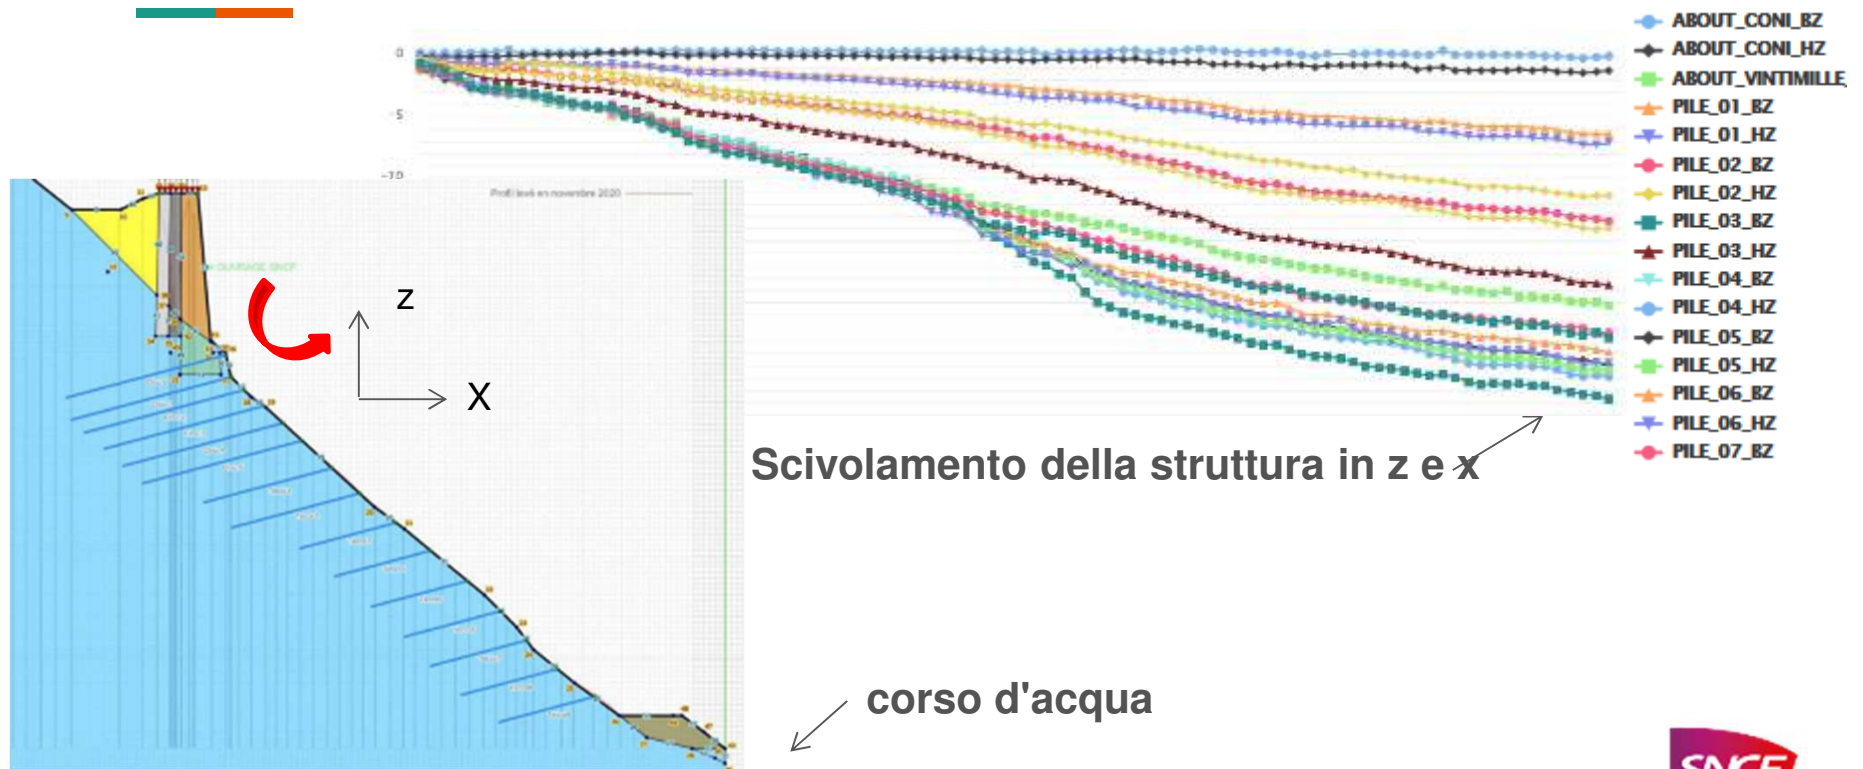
0
-5
-10

ABOUT_CONI_BZ
ABOUT_CONI_HZ
ABOUT_VINTIMILLE
PILE_01_BZ
PILE_01_HZ
PILE_02_BZ
PILE_02_HZ
PILE_03_BZ
PILE_03_HZ
PILE_04_BZ
PILE_04_HZ
PILE_05_BZ
PILE_05_HZ
PILE_06_BZ
PILE_06_HZ
PILE_07_BZ

Profil levé en novembre 2020

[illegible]

z

X

Scivolamento della struttura in z e x

corso d'acqua

SNCF